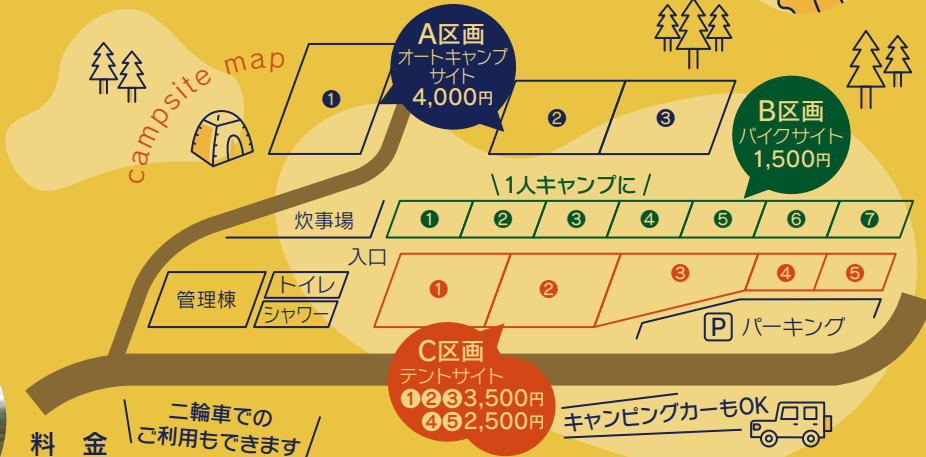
campsite map

A区画
オートキャンプサイト
4,000円

❶ ❷ ❸

B区画
バイクサイト
1,500円

＼1人キャンプに／

炊事場
❶ ❷ ❸ ❹ ❺ ❻ ❼

入口

管理棟
トイレ
シャワー

❶ ❷ ❸ ❹ ❺

P パーキング

C区画
テントサイト
❶❷❸3,500円
❹❺2,500円

二輪車での
ご利用もできます

キャンピングカーもOK

料　金